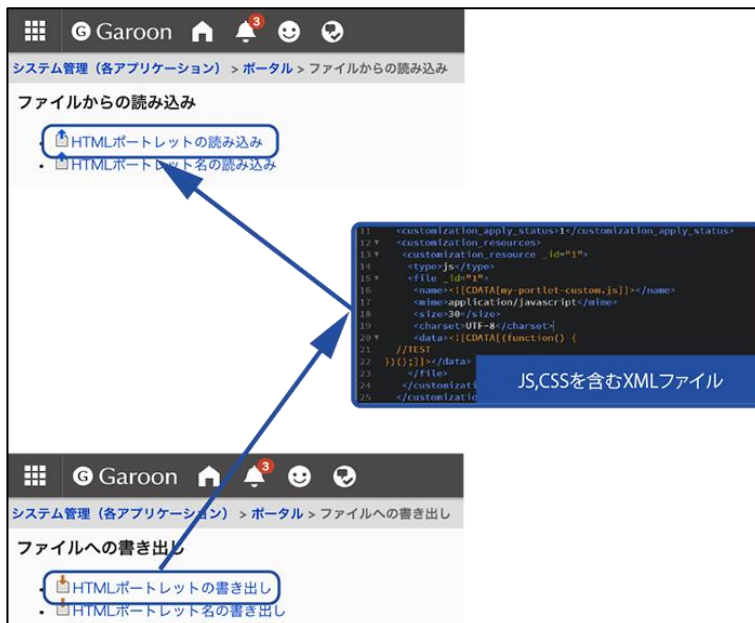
Garoon 3

システム管理（各アプリケーション） > ポータル > ファイルからの読み込み

ファイルからの読み込み

- HTMLポートレットの読み込み
- HTMLポートレット名の読み込み

11 <customization_apply_status>1</customization_apply_status>
12 <customization_resources>
13 <customization_resource _id="1">
14 <type>js</type>
15 <file _id="1">
16 <name><![CDATA[my-portlet-custom.js]]></name>
17 <mime>application/javascript</mime>
18 <size>30</size>
19 <charset>UTF-8</charset>
20 <data><![CDATA[(function() {
21 //TEST
22 })();]]></data>
23 </file>
24 </customizati
25 </customizatio

JS,CSSを含むXMLファイル

Garoon 3

システム管理（各アプリケーション） > ポータル > ファイルへの書き出し

ファイルへの書き出し

- HTMLポートレットの書き出し
- HTMLポートレット名の書き出し